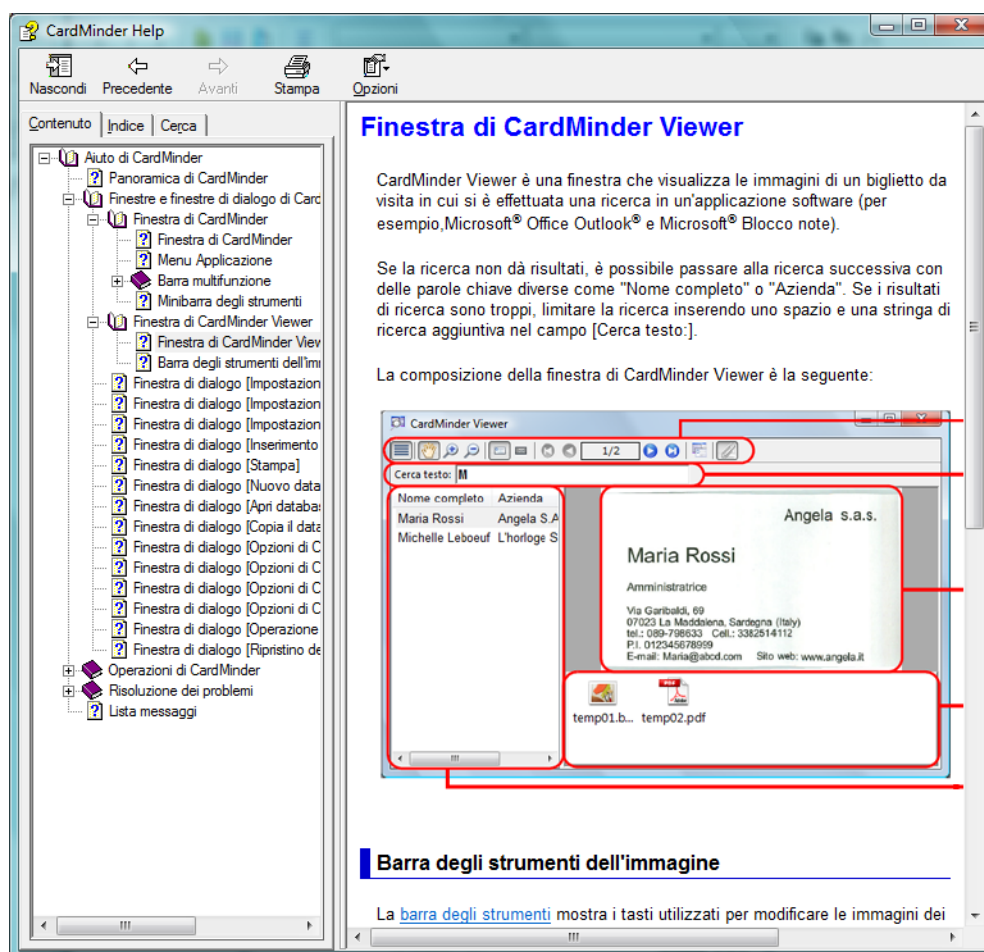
CardMinder Help

Nascondi Precedente Avanti Stampa Opzioni

Contenuto | Indice | Cerca

Aiuto di CardMinder
Panoramica di CardMinder
Finestre e finestre di dialogo di Card
Finestra di CardMinder
Finestra di CardMinder
Menu Applicazione
Barra multifunzione
Minibarra degli strumenti
Finestra di CardMinder Viewer
Finestra di CardMinder View
Barra degli strumenti dell'im
Finestra di dialogo [Impostazion
Finestra di dialogo [Impostazion
Finestra di dialogo [Impostazion
Finestra di dialogo [Inserimento
Finestra di dialogo [Stampa]
Finestra di dialogo [Nuovo data
Finestra di dialogo [Apri databa
Finestra di dialogo [Copia il data
Finestra di dialogo [Opzioni di C
Finestra di dialogo [Opzioni di C
Finestra di dialogo [Opzioni di C
Finestra di dialogo [Opzioni di C
Finestra di dialogo [Operazione
Finestra di dialogo [Ripristino de
Operazioni di CardMinder
Risoluzione dei problemi
Lista messaggi

Finestra di CardMinder Viewer

CardMinder Viewer è una finestra che visualizza le immagini di un biglietto da visita in cui si è effettuata una ricerca in un'applicazione software (per esempio,Microsoft® Office Outlook® e Microsoft® Blocco note).

Se la ricerca non dà risultati, è possibile passare alla ricerca successiva con delle parole chiave diverse come "Nome completo" o "Azienda". Se i risultati di ricerca sono troppi, limitare la ricerca inserendo uno spazio e una stringa di ricerca aggiuntiva nel campo [Cerca testo:].

La composizione della finestra di CardMinder Viewer è la seguente:

CardMinder Viewer
1/2
Cerca testo: M

| Nome completo | Azienda |
|---|---|
| Maria Rossi | Angela S.A |
| Michelle Leboeuf | L'horloge S |

Angela s.a.s.
Maria Rossi
Amministratrice
Via Garibaldi, 69
07023 La Maddalena, Sardegna (Italy)
tel.: 089-798633 Cell.: 3382514112
P.I. 012345678999
E-mail: Maria@abcd.com Sito web: www.angela.it

temp01.b... temp02.pdf

Barra degli strumenti dell'immagine

La barra degli strumenti mostra i tasti utilizzati per modificare le immagini dei